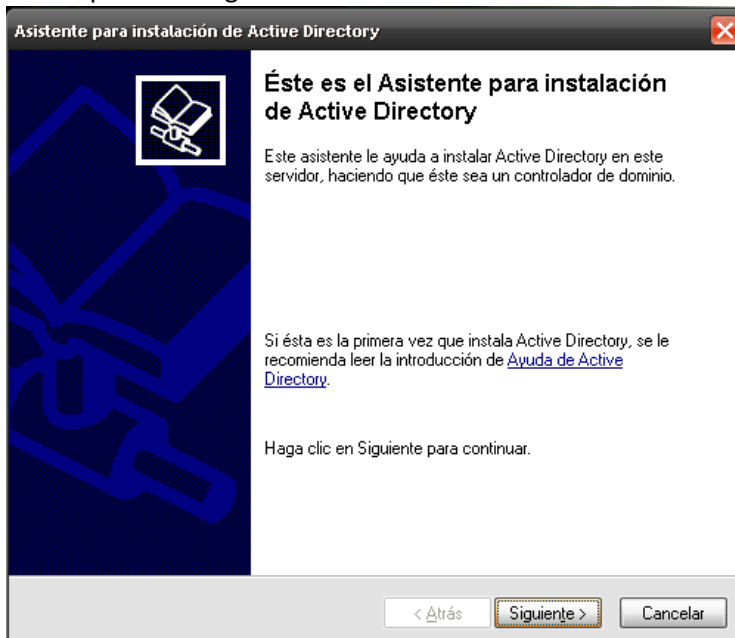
Asistente para instalación de Active Directory

Éste es el Asistente para instalación de Active Directory

Este asistente le ayuda a instalar Active Directory en este servidor, haciendo que éste sea un controlador de dominio.

Si ésta es la primera vez que instala Active Directory, se le recomienda leer la introducción de Ayuda de Active Directory.

Haga clic en Siguiente para continuar.

< Atrás | Siguiente > | Cancelar